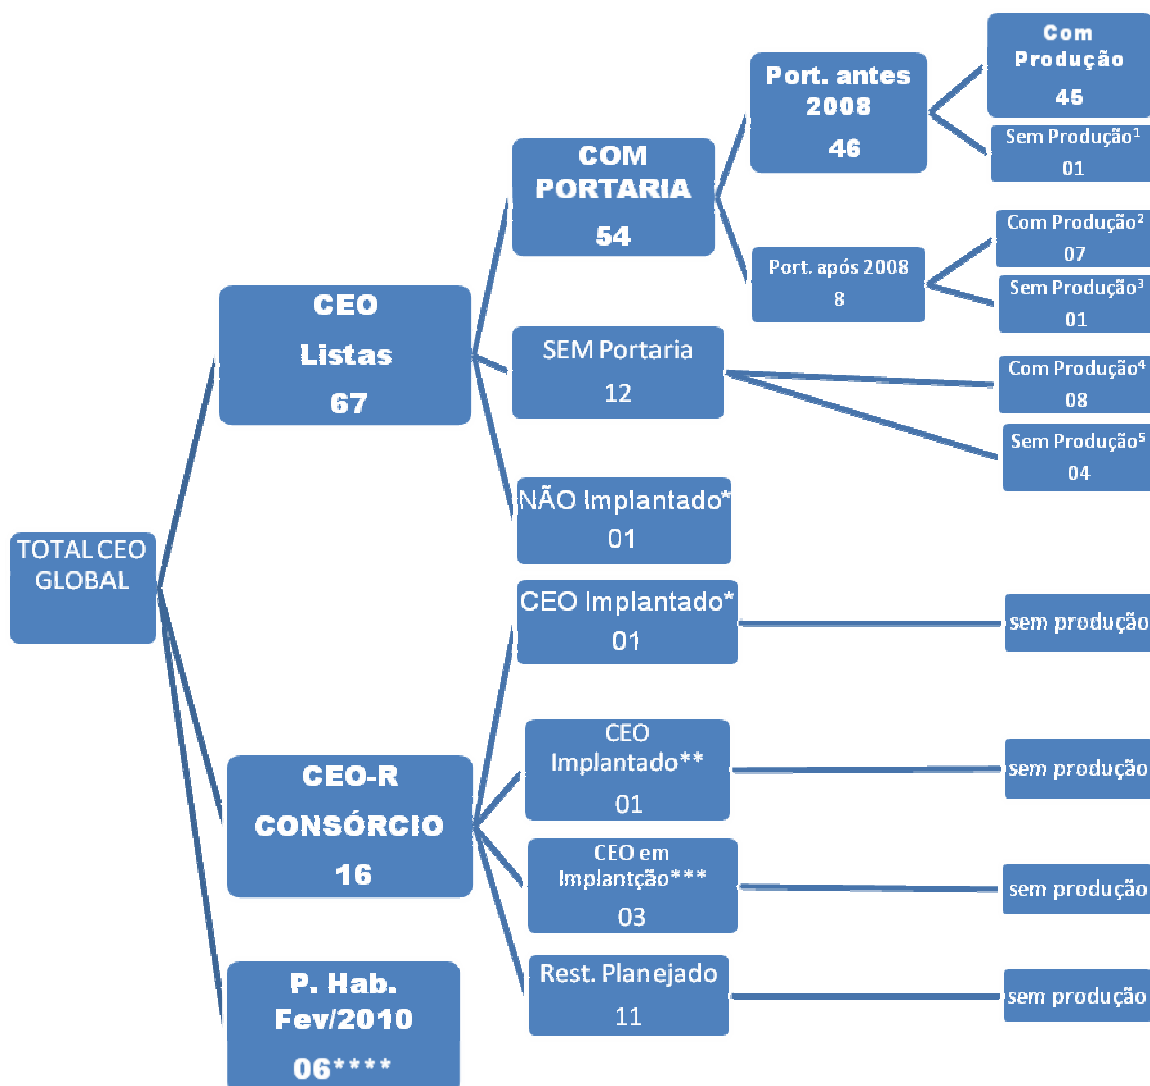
TOTAL CEO GLOBAL

CEO
Listas
67

COM PORTARIA
54

Port. antes 2008
46

Com Produção
45

Sem Produção$^1$
01

Port. após 2008
8

Com Produção$^2$
07

Sem Produção$^3$
01

SEM Portaria
12

Com Produção$^4$
08

Sem Produção$^5$
04

NÃO Implantado*
01

CEO Implantado*
01

sem produção

CEO-R
CONSÓRCIO
16

CEO Implantado**
01

sem produção

CEO em Implantção***
03

sem produção

Rest. Planejado
11

sem produção

P. Hab. Fev/2010
06****